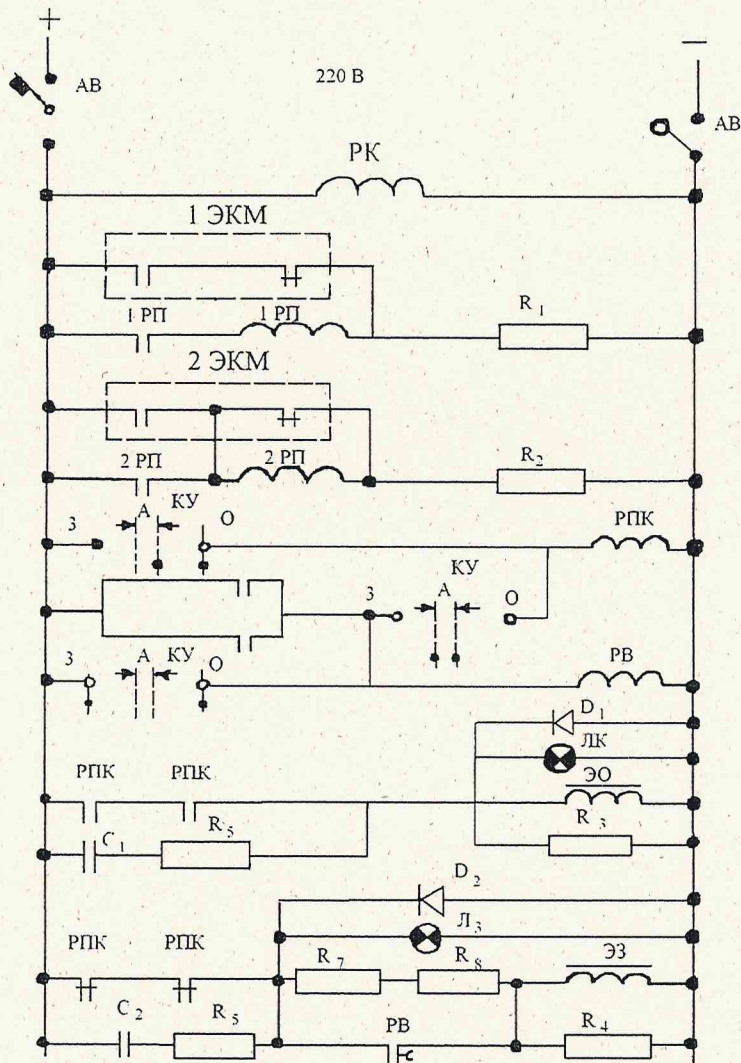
+

АВ

220 В

−

АВ

РК

1 ЭКМ

1 РП

1 РП

$R_1$

2 ЭКМ

2 РП

2 РП

$R_2$

3

А

КУ

О

РПК

3

КУ

А

О

3

А

КУ

О

РВ

$D_1$

ЛК

ЭО

РПК

РПК

$C_1$

$R_5$

$R_3$

$D_2$

$Л_3$

РПК

РПК

$R_7$

$R_8$

ЭЗ

$C_2$

$R_5$

РВ

$R_4$